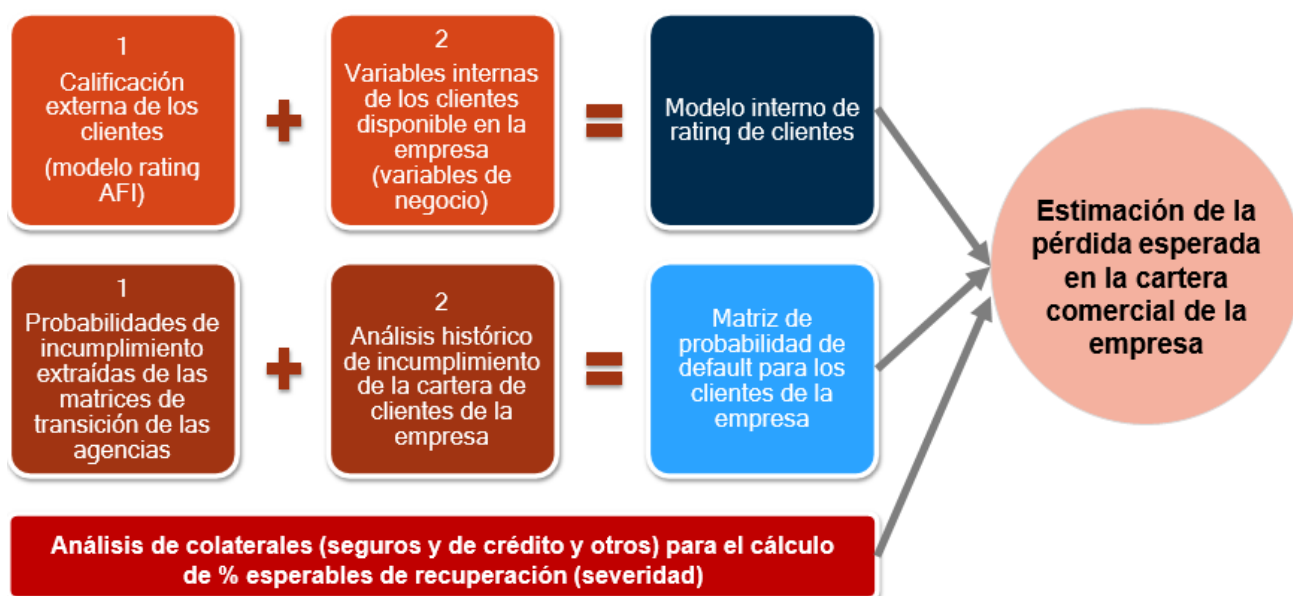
1
Calificación externa de los clientes
(modelo rating AFI)

+

2
Variables internas de los clientes disponible en la empresa
(variables de negocio)

=

Modelo interno de rating de clientes

1
Probabilidades de incumplimiento extraídas de las matrices de transición de las agencias

+

2
Análisis histórico de incumplimiento de la cartera de clientes de la empresa

=

Matriz de probabilidad de default para los clientes de la empresa

Análisis de colaterales (seguros y de crédito y otros) para el cálculo de % esperables de recuperación (severidad)

Estimación de la pérdida esperada en la cartera comercial de la empresa